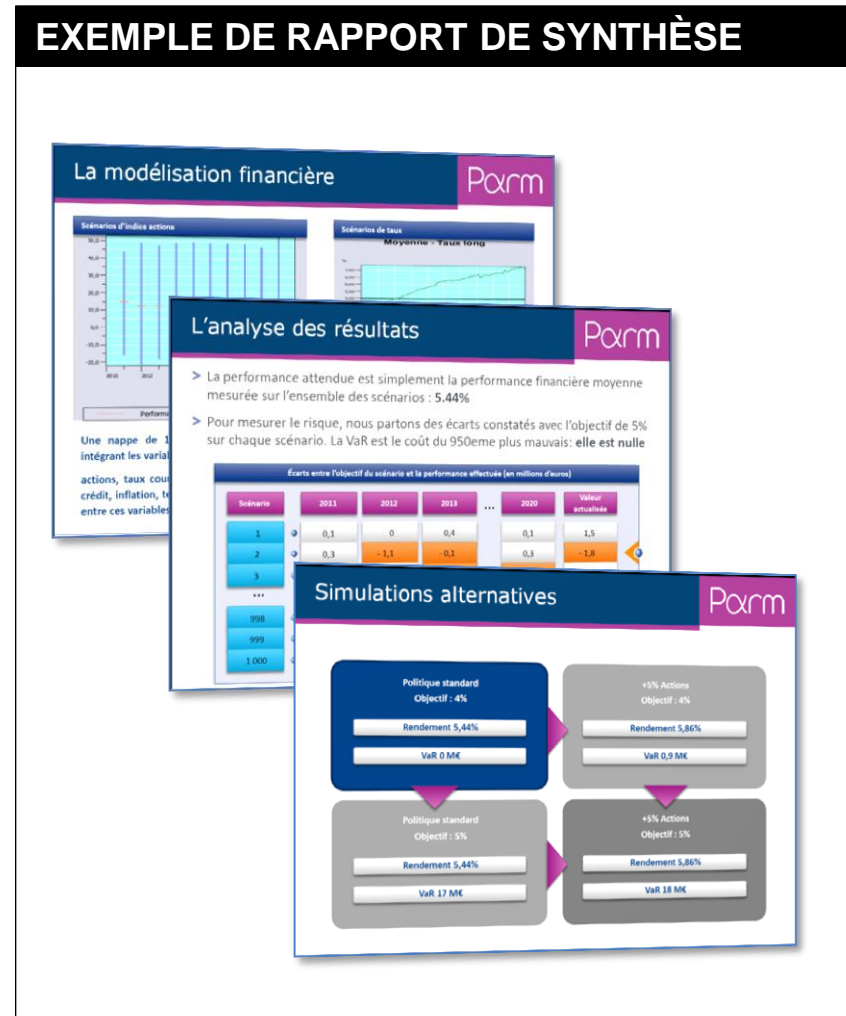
EXEMPLE DE RAPPORT DE SYNTHÈSE

La modélisation financière

Parm

Scénarios d'indice actions

50,0
40,0
30,0
20,0
10,0
0,0
-10,0
-20,0

2010 2012

Performa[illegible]

Scénarios de taux

Moyenne - Taux long

Une nappe de 1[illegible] intégrant les varial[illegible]

actions, taux cou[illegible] crédit, inflation, t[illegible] entre ces variables

L'analyse des résultats

Parm

> La performance attendue est simplement la performance financière moyenne mesurée sur l'ensemble des scénarios : 5.44%

> Pour mesurer le risque, nous partons des écarts constatés avec l'objectif de 5% sur chaque scénario. La VaR est le coût du 950eme plus mauvais: elle est nulle

Écarts entre l'objectif du scénario et la performance effectuée (en millions d'euros)

| Scénario | 2011 | 2012 | 2013 | ... | 2020 | Valeur actualisée |
|---|---|---|---|---|---|---|
| 1 | 0,1 | 0 | 0,4 | | 0,1 | 1,5 |
| 2 | 0,3 | - 1,1 | - 0,1 | | 0,3 | - 1,8 |
| 3 | | | | | | |
| ... | | | | | | |
| 998 | | | | | | |
| 999 | | | | | | |
| 1 000 | | | | | | |

Simulations alternatives

Parm

Politique standard
Objectif : 4%
Rendement 5,44%
VaR 0 M€

+5% Actions
Objectif : 4%
Rendement 5,86%
VaR 0,9 M€

Politique standard
Objectif : 5%
Rendement 5,44%
VaR 17 M€

+5% Actions
Objectif : 5%
Rendement 5,86%
VaR 18 M€